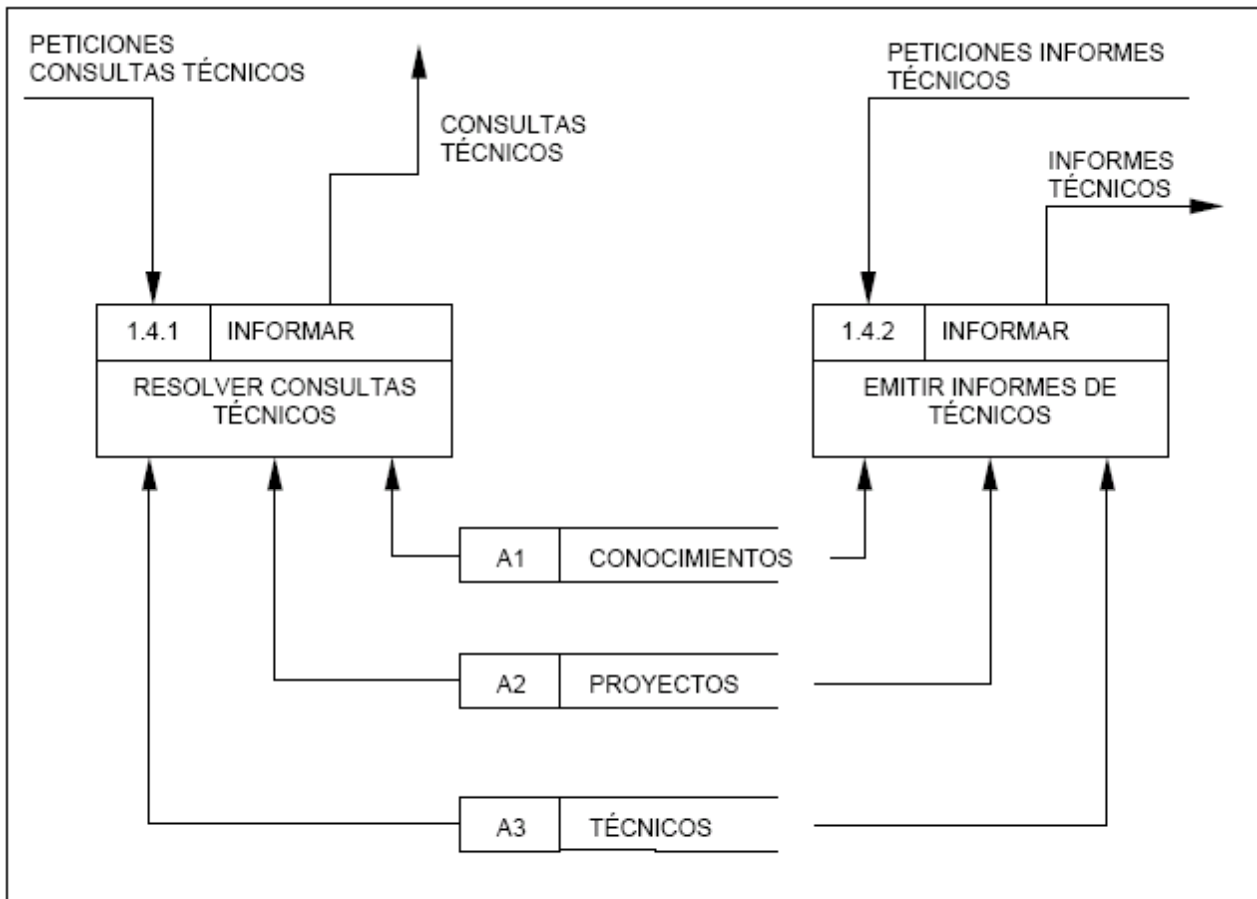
PETICIONES CONSULTAS TÉCNICOS

CONSULTAS TÉCNICOS

PETICIONES INFORMES TÉCNICOS

INFORMES TÉCNICOS

1.4.1 INFORMAR

RESOLVER CONSULTAS TÉCNICOS

1.4.2 INFORMAR

EMITIR INFORMES DE TÉCNICOS

A1 CONOCIMIENTOS

A2 PROYECTOS

A3 TÉCNICOS